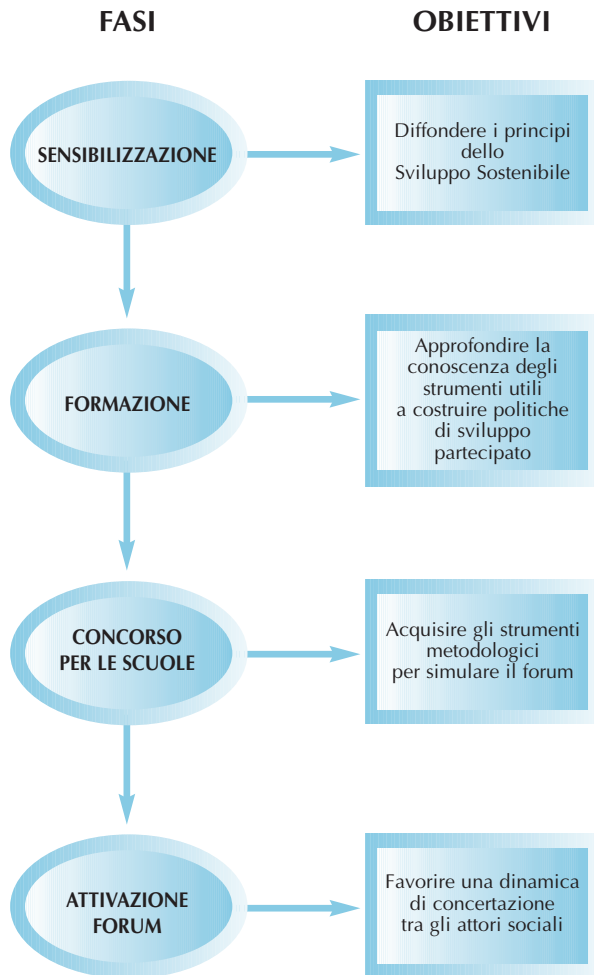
FASI

OBIETTIVI

SENSIBILIZZAZIONE

Diffondere i principi dello Sviluppo Sostenibile

FORMAZIONE

Approfondire la conoscenza degli strumenti utili a costruire politiche di sviluppo partecipato

CONCORSO PER LE SCUOLE

Acquisire gli strumenti metodologici per simulare il forum

ATTIVAZIONE FORUM

Favorire una dinamica di concertazione tra gli attori sociali